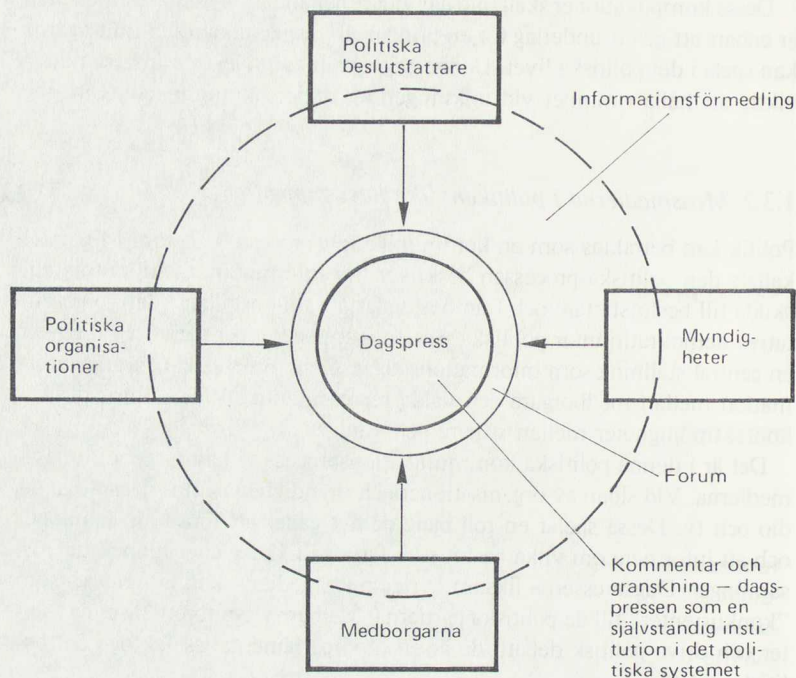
Politiska beslutsfattare

Informationsförmedling

Politiska organisationer

Dagspress

Myndigheter

Forum

Kommentar och granskning – dagspressen som en självständig institution i det politiska systemet

Medborgarna